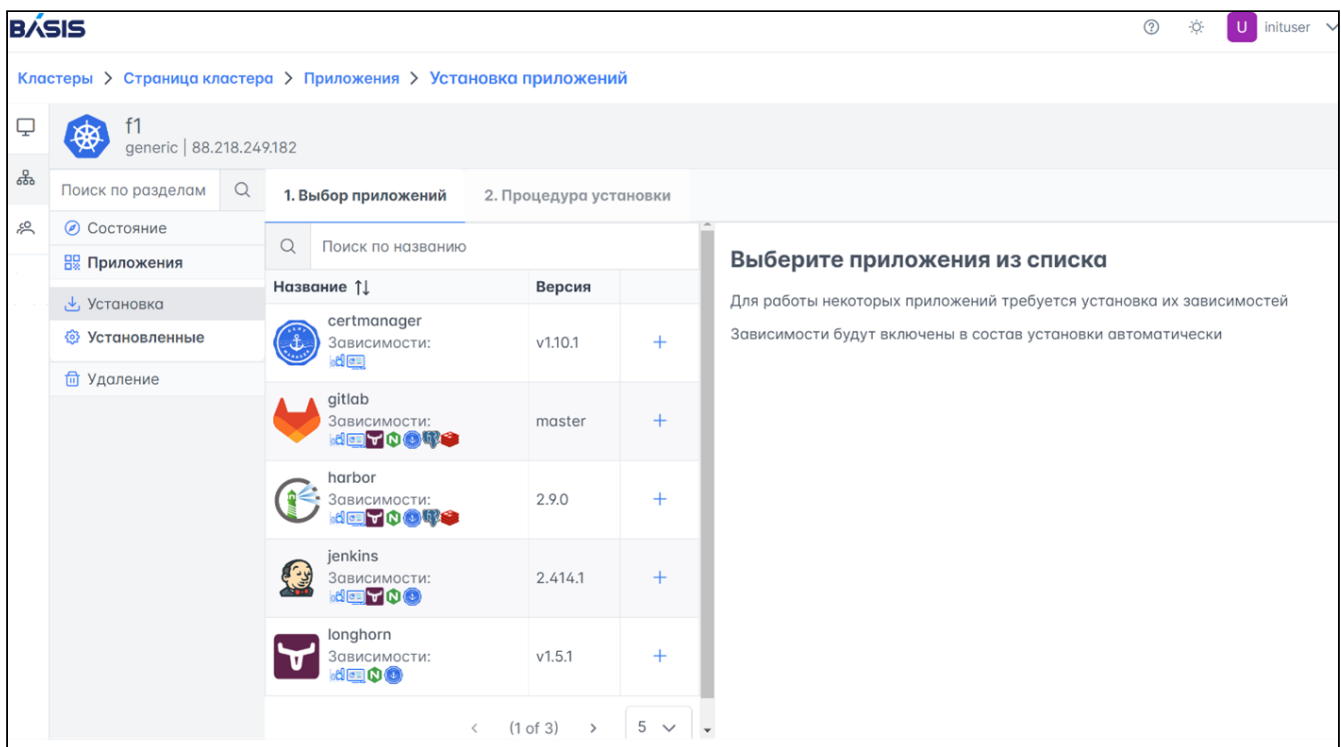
BASIS

U inituser

Кластеры > Страница кластера > Приложения > Установка приложений

f1
generic | 88.218.249.182

Поиск по разделам

Состояние
Приложения
Установка
Установленные
Удаление

1. Выбор приложений
2. Процедура установки

Поиск по названию

| Название | Версия | |
|---|---|---|
| certmanager Зависимости: | v1.10.1 | + |
| gitlab Зависимости: | master | + |
| harbor Зависимости: | 2.9.0 | + |
| jenkins Зависимости: | 2.414.1 | + |
| longhorn Зависимости: | v1.5.1 | + |

< (1 of 3) > 5

Выберите приложения из списка

Для работы некоторых приложений требуется установка их зависимостей

Зависимости будут включены в состав установки автоматически